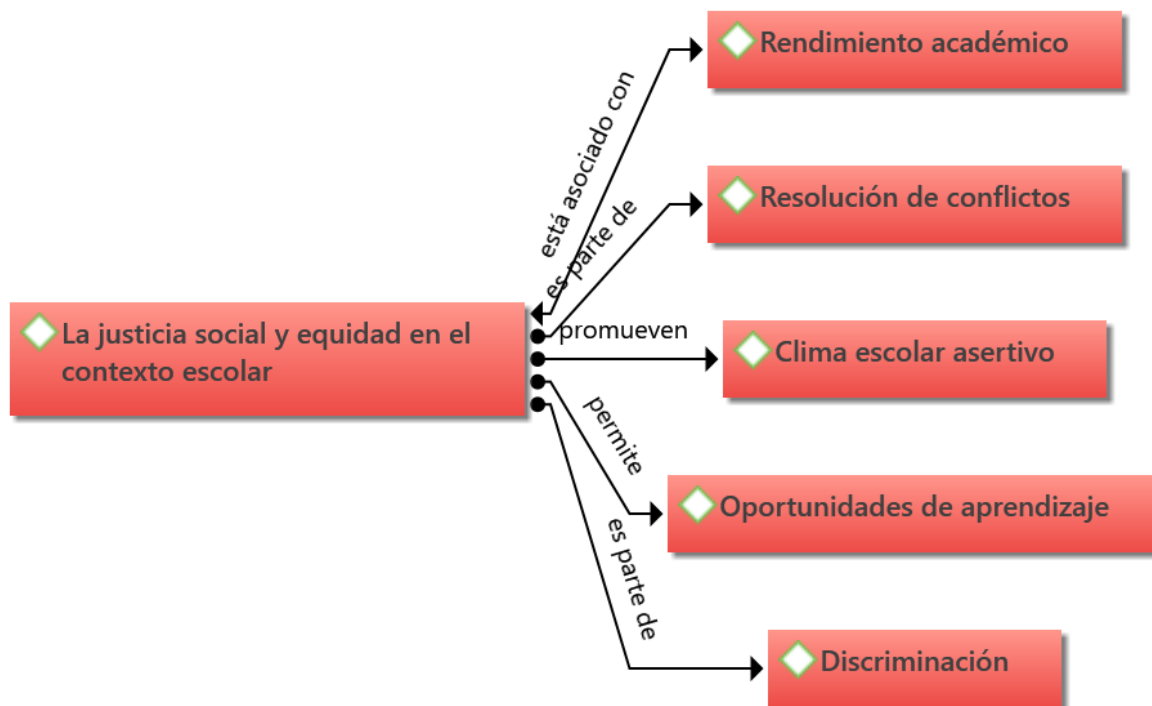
Rendimiento académico

Resolución de conflictos

La justicia social y equidad en el contexto escolar

está asociado con

es parte de

promueven

Clima escolar asertivo

permite

Oportunidades de aprendizaje

es parte de

Discriminación